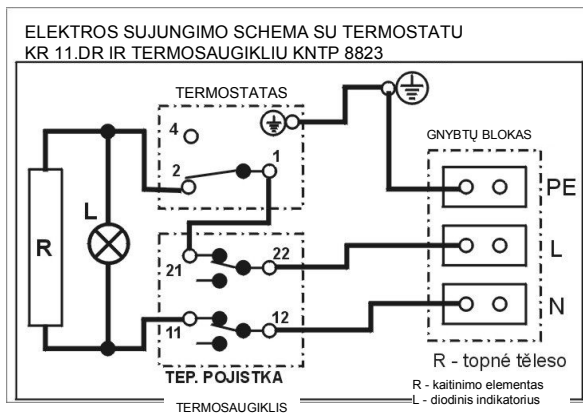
ELEKTROS SUJUNGIMO SCHEMA SU TERMOSTATU KR 11.DR IR TERMOSAUGIKLIU KNTP 8823

TERMOSTATAS

4

2

1

GNYBTŲ BLOKAS

PE

L

N

R

L

21

22

11

12

TEP. POJISTKA

R - topné těleso

R - kaitinimo elementas
L - diodinis indikatorius

TERMOSAUGIKLIS